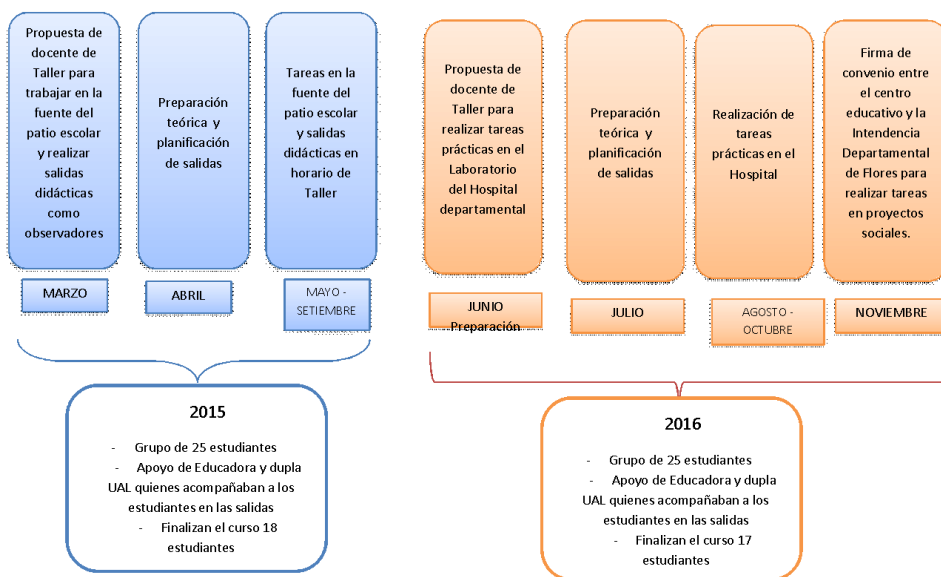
Propuesta de docente de Taller para trabajar en la fuente del patio escolar y realizar salidas didácticas como observadores

Preparación teórica y planificación de salidas

Tareas en la fuente del patio escolar y salidas didácticas en horario de Taller

MARZO

ABRIL

MAYO - SETIEMBRE

2015

- Grupo de 25 estudiantes
- Apoyo de Educadora y dupla UAL quienes acompañaban a los estudiantes en las salidas
- Finalizan el curso 18 estudiantes

Propuesta de docente de Taller para realizar tareas prácticas en el Laboratorio del Hospital departamental

Preparación teórica y planificación de salidas

Realización de tareas prácticas en el Hospital

Firma de convenio entre el centro educativo y la Intendencia Departamental de Flores para realizar tareas en proyectos sociales.

JUNIO Preparación

JULIO

AGOSTO - OCTUBRE

NOVIEMBRE

2016

- Grupo de 25 estudiantes
- Apoyo de Educadora y dupla UAL quienes acompañaban a los estudiantes en las salidas
- Finalizan el curso 17 estudiantes